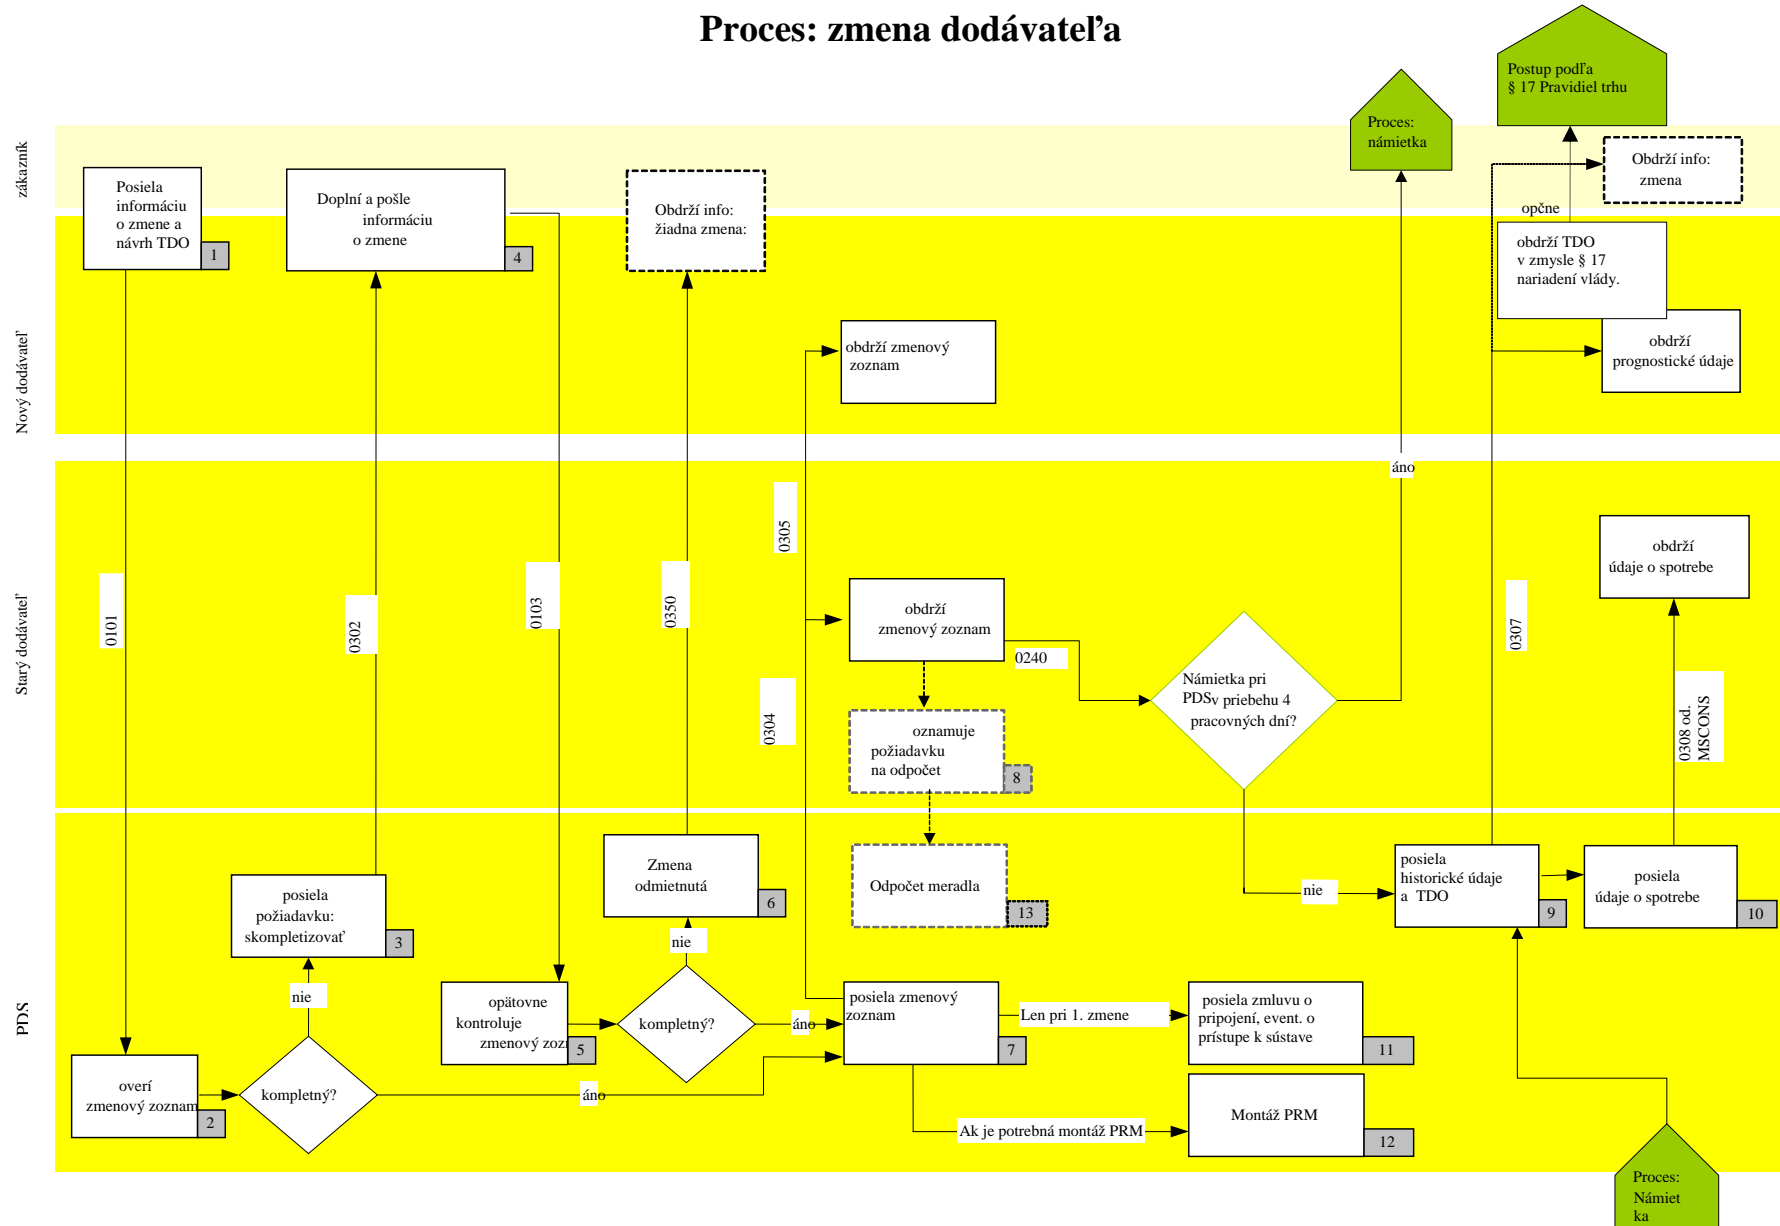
Proces: zmena dodávateľa

zákazník

Nový dodávateľ

Starý dodávateľ

PDS

Posiela informáciu o zmene a návrh TDO 1

Doplní a pošle informáciu o zmene 4

Obdrží info: žiadna zmena:

Proces: námietka

Postup podľa § 17 Pravidiel trhu

Obdrží info: zmena

opčne

obdrží TDO v zmysle § 17 nariadení vlády.

obdrží prognostické údaje

obdrží zmenový zoznam

áno

0305

obdrží údaje o spotrebe

0101

0302

0103

0350

obdrží zmenový zoznam

0240

Námietka pri PDSv priebehu 4 pracovných dní?

0307

0304

oznamuje požiadavku na odpočet 8

0308 od. MSCONS

Zmena odmietnutá 6

Odpočet meradla 13

posiela požiadavku: skompletizovať 3

nie

posiela historické údaje a TDO 9

posiela údaje o spotrebe 10

nie

nie

opätovne kontroluje zmenový zozı 5

kompletný?

áno

posiela zmenový zoznam 7

Len pri 1. zmene

posiela zmluvu o pripojení, event. o prístupe k sústave 11

overí zmenový zoznam 2

kompletný?

áno

Ak je potrebná montáž PRM

Montáž PRM 12

Proces: Námiet ka